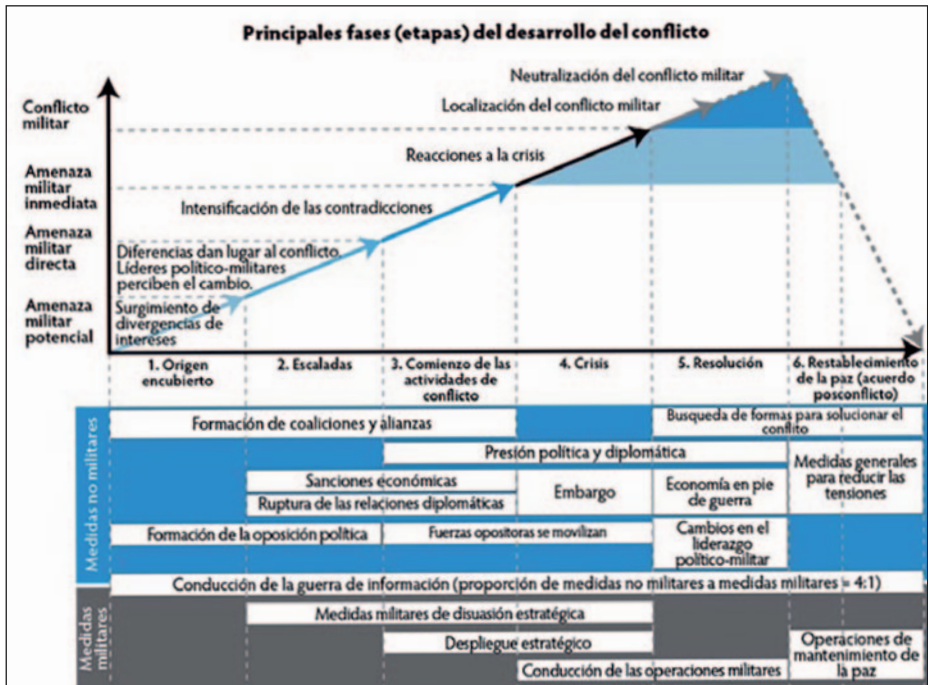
Principales fases (etapas) del desarrollo del conflicto

Conflicto militar

Amenaza militar inmediata

Amenaza militar directa

Amenaza militar potencial

Neutralización del conflicto militar

Localización del conflicto militar

Reacciones a la crisis

Intensificación de las contradicciones

Diferencias dan lugar al conflicto. Líderes político-militares perciben el cambio.

Surgimiento de divergencias de intereses

1. Origen encubierto

2. Escaladas

3. Comienzo de las actividades de conflicto

4. Crisis

5. Resolución

6. Restablecimiento de la paz (acuerdo posconflicto)

Medidas no militares

Formación de coaliciones y alianzas

Busqueda de formas para solucionar el conflito

Presión política y diplomática

Sanciones económicas

Ruptura de las relaciones diplomáticas

Embargo

Economía en pie de guerra

Medidas generales para reducir las tensiones

Formación de la oposición política

Fuerzas opositoras se movilizan

Cambios en el liderazgo político-militar

Conducción de la guerra de información (proporción de medidas no militares a medidas militares = 4:1)

Medidas militares

Medidas militares de disuasión estratégica

Despliegue estratégico

Operaciones de mantenimiento de la paz

Conducción de las operaciones militares